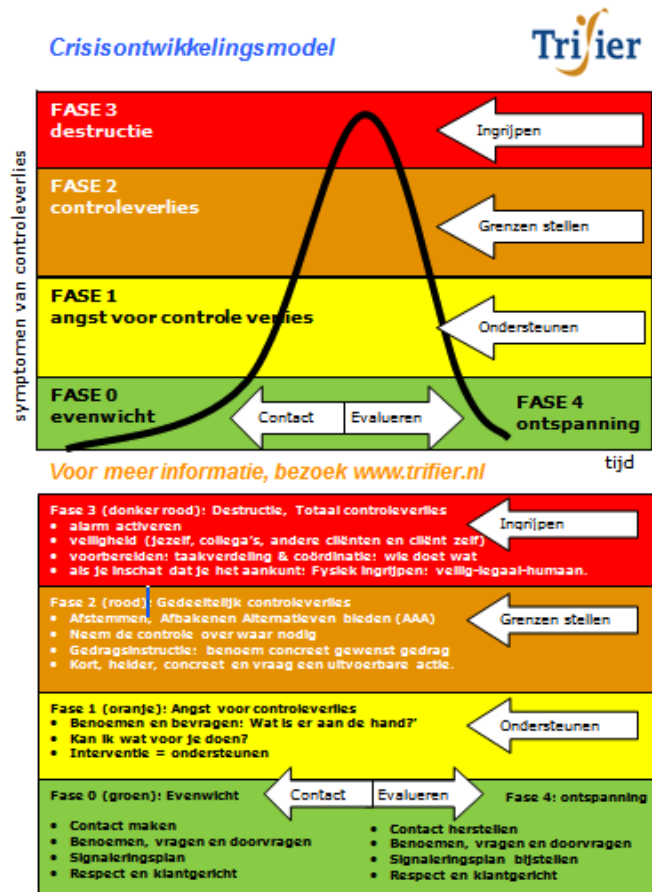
Crisisontwikkelingsmodel

Trifier

symptomen van controleverlies

FASE 3
destructie

Ingrijpen

FASE 2
controleverlies

Grenzen stellen

FASE 1
angst voor controleverlies

Ondersteunen

FASE 0
evenwicht

Contact

Evalueren

FASE 4
ontspanning

tijd

Voor meer informatie, bezoek www.trifier.nl

Fase 3 (donker rood): Destructie, Totaal controleverlies
• alarm activeren
• veiligheid (jezelf, collega's, andere cliënten en cliënt zelf)
• voorbereiden: taakverdeling & coördinatie: wie doet wat
• als je inschat dat je het aankunt: Fysiek ingrijpen: veilig-legaal-humaan.

Ingrijpen

Fase 2 (rood): Gedeeltelijk controleverlies
• Afstemmen, Afbakenen Alternatieven bieden (AAA)
• Neem de controle over waar nodig
• Gedragsinstructie: benoem concreet gewenst gedrag
• Kort, helder, concreet en vraag een uitvoerbare actie.

Grenzen stellen

Fase 1 (oranje): Angst voor controleverlies
• Benoemen en bevragen: Wat is er aan de hand?'
• Kan ik wat voor je doen?
• Interventie = ondersteunen

Ondersteunen

Fase 0 (groen): Evenwicht

Contact

Evalueren

Fase 4: ontspanning

• Contact maken
• Benoemen, vragen en doorvragen
• Signaleringsplan
• Respect en klantgericht

• Contact herstellen
• Benoemen, vragen en doorvragen
• Signaleringsplan bijstellen
• Respect en klantgericht